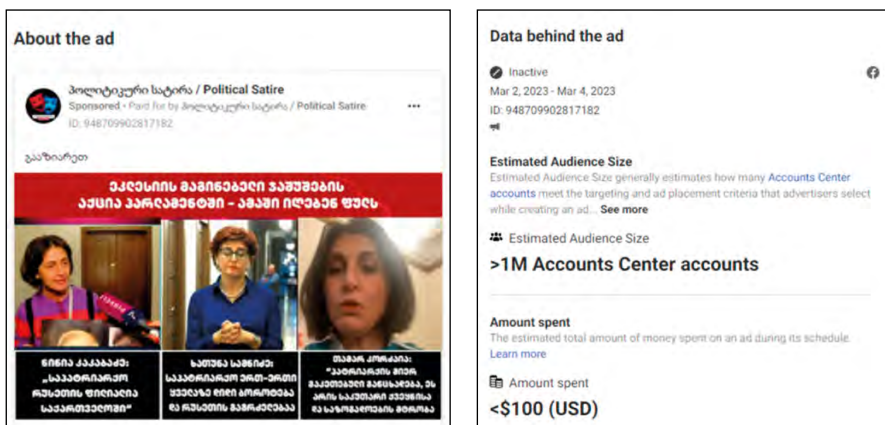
About the ad

პოლიტიკური სატირა / Political Satire
Sponsored • Paid for by პოლიტიკური სატირა / Political Satire
ID: 948709902817182

გააზიარეთ

ეკლესიის მაგინებელი ქალბატონების აქცია პარლამენტში - ამაში იღებენ ფულს

ნინია კაკაბაძე: „საქართველო რუსეთის ფილიალია საქართველოში"

ხათუნა სამნიძე: საქართველო ერთ-ერთი ყველაზე ძლიერი ამორფული და რუსეთის გამრძელებაა

თამარ კორძაია: „ეკლესიას თავი გავლენიანი გონებისაა, ეს არის საკუთარი ქვეყნისა და სახელმწიფოს მტერია

Data behind the ad

Inactive
Mar 2, 2023 - Mar 4, 2023
ID: 948709902817182

Estimated Audience Size
Estimated Audience Size generally estimates how many Accounts Center accounts meet the targeting and ad placement criteria that advertisers select while creating an ad... See more

Estimated Audience Size
>1M Accounts Center accounts

Amount spent
The estimated total amount of money spent on an ad during its schedule.
Learn more

Amount spent
<$100 (USD)